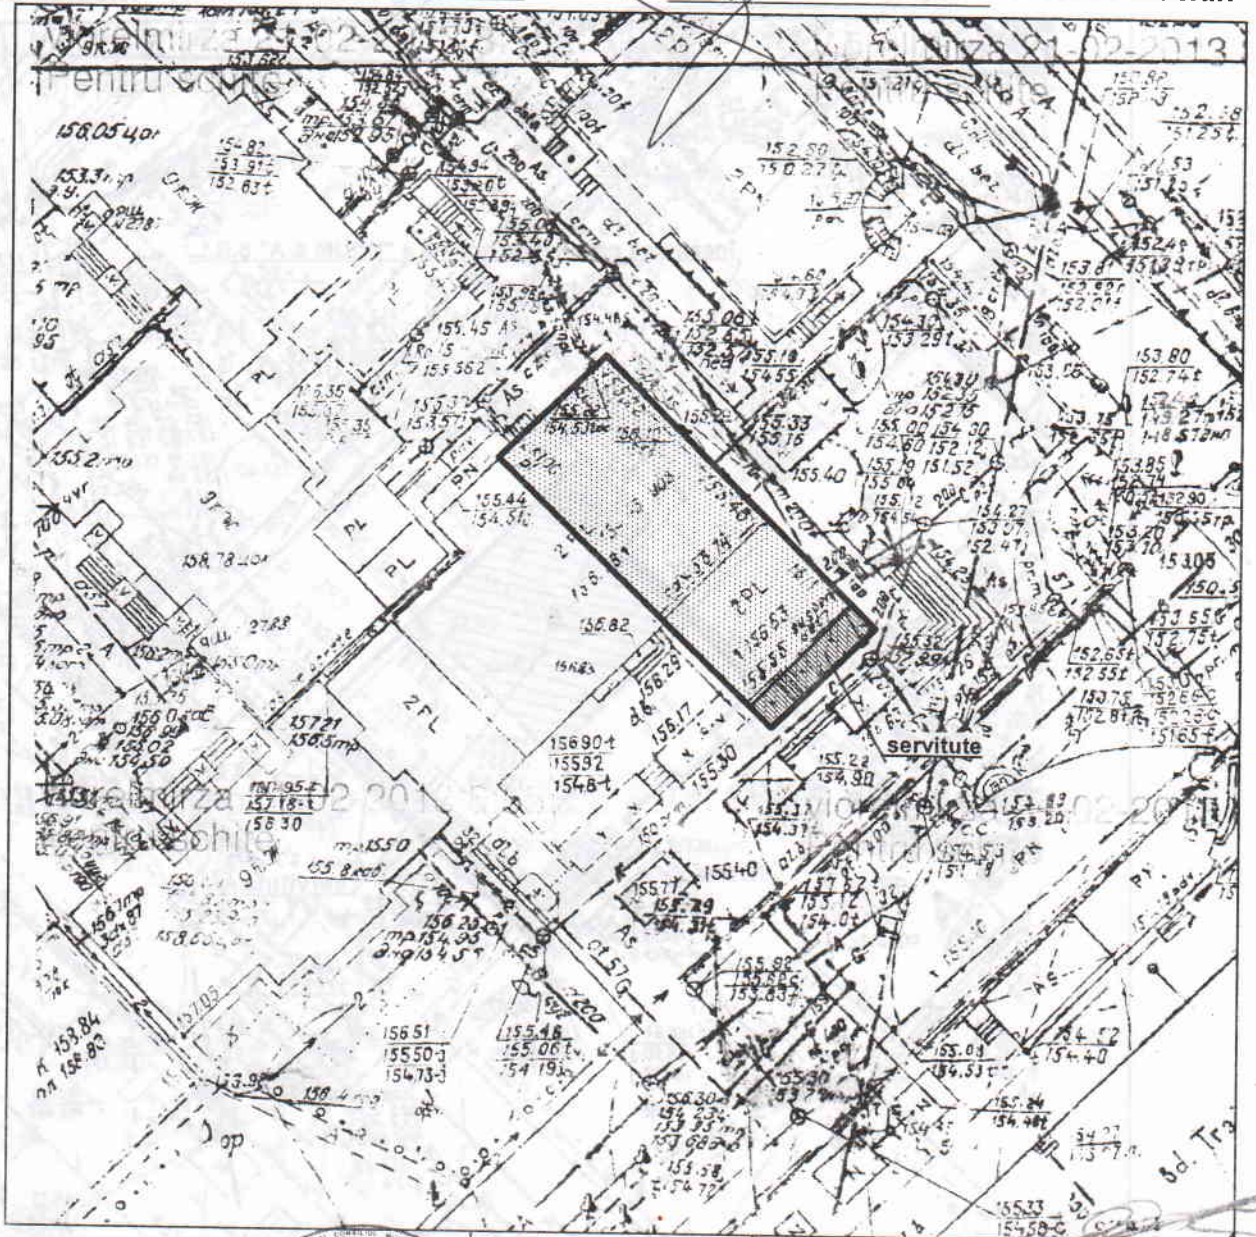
Vrelmirza 21-02-2013
Pentru schite

Vrelmirza 21-02-2013
Pentru schite

158.05 цoт

154.82
153.91т
152.63т

153.3 тр

155.45 AS

155.35

155.44
154.51С

PL
PL
PN
AS

156.78 цoт

2 PL

156.82

2 PL

155.22
154.90

155.33
155.16

155.40

152.80
150.27

153.80
152.74т

153.85

153.05

152.65т
152.55т

servitute

157.21
156.5тр

155.30

155.40

155.17

156.90т
155.92
154.8т

155.8 сdб

156.23

155.50

157.95

158.4 тр

155.51
155.50
154.73

155.46
155.06
154.19

155.30

153.84
158.83

155.82

155.03
154.53

154.52
154.40

155.24
154.48т

155.33
154.58

155.58

Vrelmirza 21-02-2013
Pentru schite

Vrelmirza 21-02-2013
Pentru schite

d.op

bd. Tr